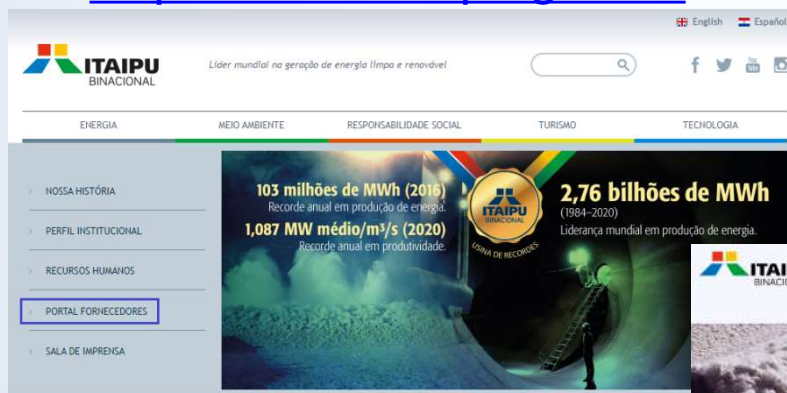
English Español

ITAIPU BINACIONAL

Líder mundial na geração de energia limpa e renovável

ENERGIA | MEIO AMBIENTE | RESPONSABILIDADE SOCIAL | TURISMO | TECNOLOGIA

NOSSA HISTÓRIA

PERFIL INSTITUCIONAL

RECURSOS HUMANOS

PORTAL FORNECEDORES

SALA DE IMPRENSA

103 milhões de MWh (2016)
Recorde anual em produção de energia.

1,087 MW médio/m³/s (2020)
Recorde anual em produtividade.

ITAIPU BINACIONAL
USINA DE RECORDES

2,76 bilhões de MWh
(1984-2020)
Liderança mundial em produção de energia.

ITAI
BINACI